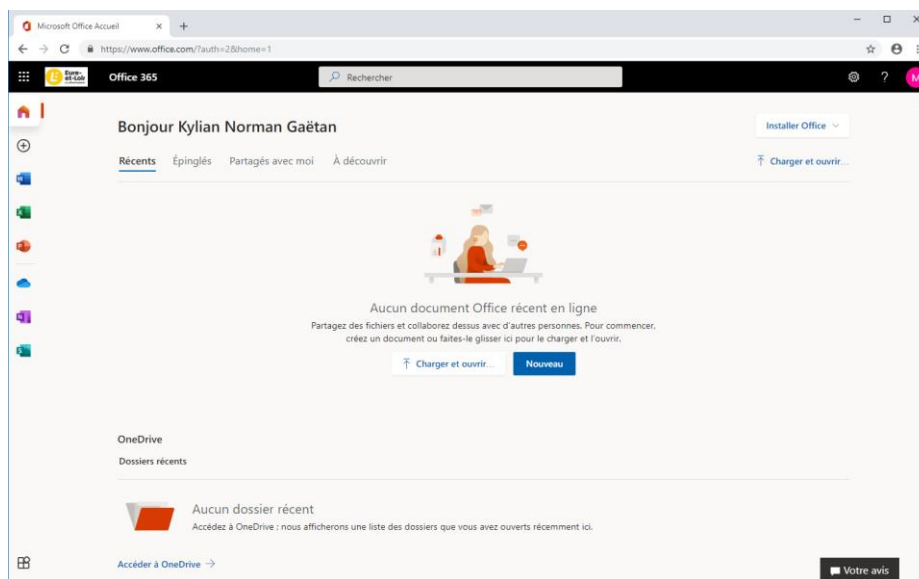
Microsoft Office Accueil

https://www.office.com/?auth=2&home=1

Eure-et-Loir

Office 365

Rechercher

Bonjour Kylian Norman Gaëtan

Installer Office

Récents Épinglés Partagés avec moi À découvrir

Charger et ouvrir...

Aucun document Office récent en ligne

Partagez des fichiers et collaborez dessus avec d'autres personnes. Pour commencer, créez un document ou faites-le glisser ici pour le charger et l'ouvrir.

Charger et ouvrir...

Nouveau

OneDrive

Dossiers récents

Aucun dossier récent

Accédez à OneDrive : nous afficherons une liste des dossiers que vous avez ouverts récemment ici.

Accéder à OneDrive →

Votre avis